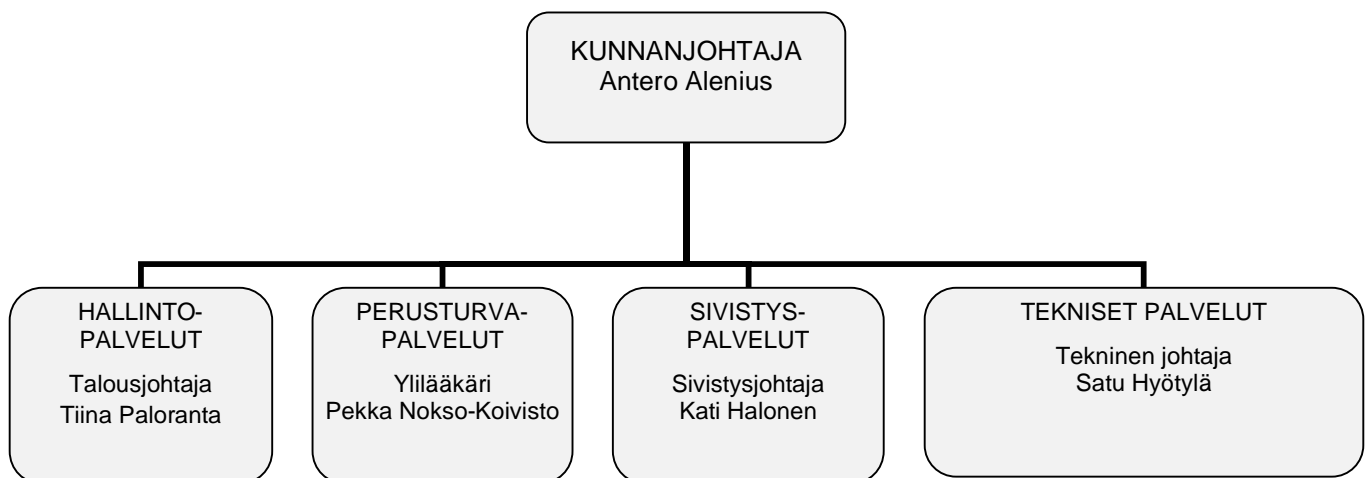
KUNNANJOHTAJA
Antero Alenius

HALLINTO-
PALVELUT

Talousjohtaja
Tiina Paloranta

PERUSTURVA-
PALVELUT

Ylilääkäri
Pekka Nokso-Koivisto

SIVISTYS-
PALVELUT

Sivistysjohtaja
Kati Halonen

TEKNISET PALVELUT

Tekninen johtaja
Satu Hyötylä